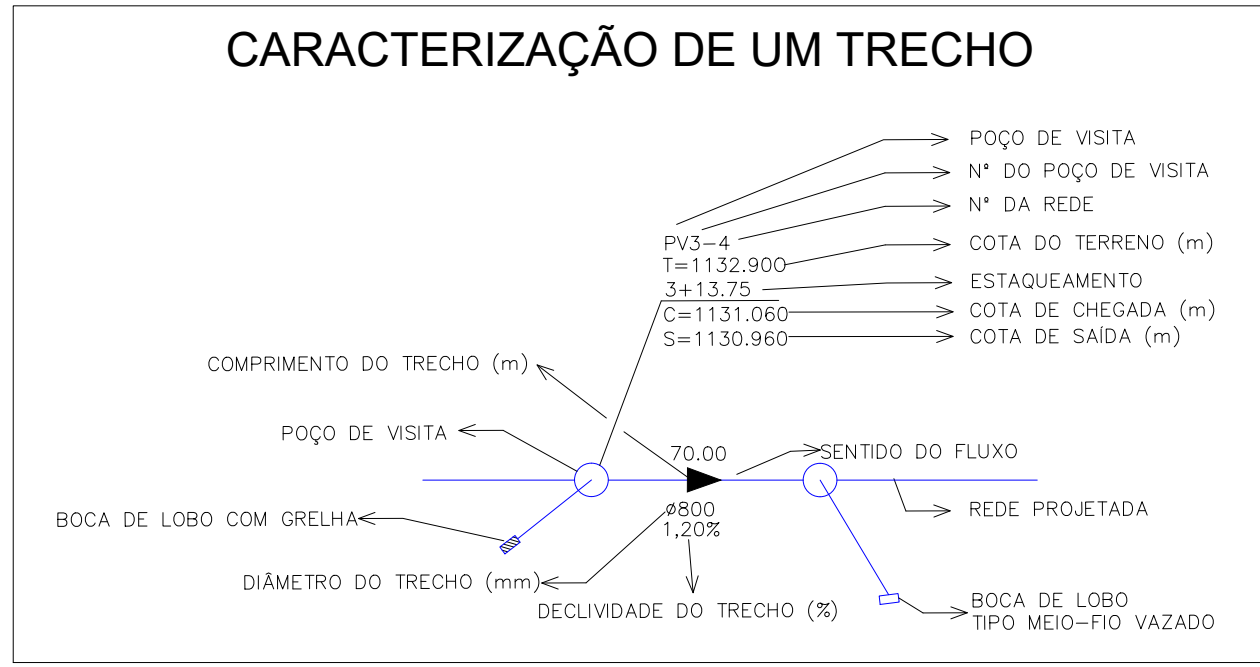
CARACTERIZAÇÃO DE UM TRECHO

POÇO DE VISITA

Nº DO POÇO DE VISITA

Nº DA REDE

PV3-4

T=1132.900

COTA DO TERRENO (m)

3+13.75

ESTAQUEAMENTO

C=1131.060

COTA DE CHEGADA (m)

S=1130.960

COTA DE SAÍDA (m)

COMPRIMENTO DO TRECHO (m)

POÇO DE VISITA

70.00

SENTIDO DO FLUXO

BOCA DE LOBO COM GRELHA

ø800

1,20%

REDE PROJETADA

DIÂMETRO DO TRECHO (mm)

DECLIVIDADE DO TRECHO (%)

BOCA DE LOBO
TIPO MEIO-FIO VAZADO